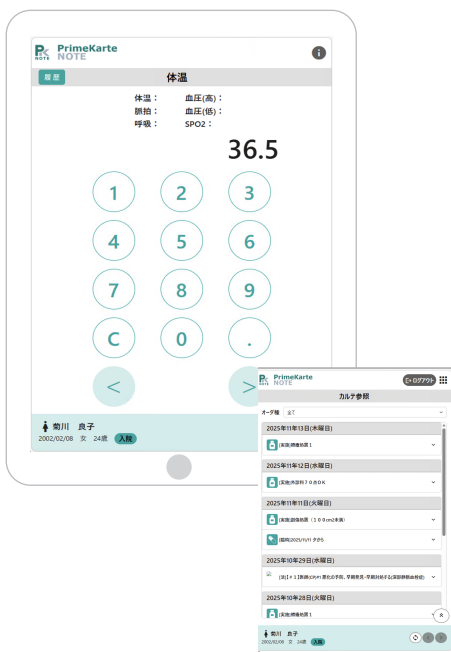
PrimeKarte NOTE

履歴 体温

体温：
血圧(高)：
脈拍：
血圧(低)：
呼吸：
SPO2：

36.5

1 2 3
4 5 6
7 8 9
C 0 .
<

菊川　良子
2002/02/08　女　24歳　入院

PrimeKarte NOTE
ログアウト

カルテ参照

オーダ種　全て

2025年11月13日(木曜日)
[実施]褥瘡処置１

2025年11月12日(水曜日)
[実施]体温計７０ＯＫ

2025年11月11日(火曜日)
[実施]創傷処置（１００cm2未満）
[臨時]2025/11/11 タから

2025年10月29日(水曜日)
[実] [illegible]

2025年10月28日(火曜日)
[実施]褥瘡処置１

菊川　良子
2002/02/08　女　24歳　入院